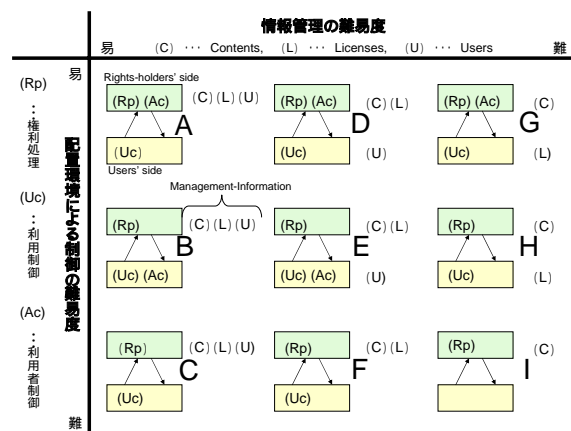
情報管理の難易度

易 (C) ・・・ Contents, (L) ・・・ Licenses, (U) ・・・ Users 難

(Rp) ：権利処理

(Uc) ：利用制御

(Ac) ：利用者制御

易

配置環境による制御の難易度

難

Rights-holders' side

(Rp) (Ac) (C) (L) (U)
A
(Uc)

Users' side

(Rp) (Ac) (C) (L)
D
(Uc) (U)

(Rp) (Ac) (C)
G
(Uc) (L)

Management-Information

(Rp) (C) (L) (U)
B
(Uc) (Ac)

(Rp) (C) (L)
E
(Uc) (Ac) (U)

(Rp) (C)
H
(Uc) (L)

(Rp) (C) (L) (U)
C
(Uc)

(Rp) (C) (L)
F
(Uc)

(Rp) (C)
I